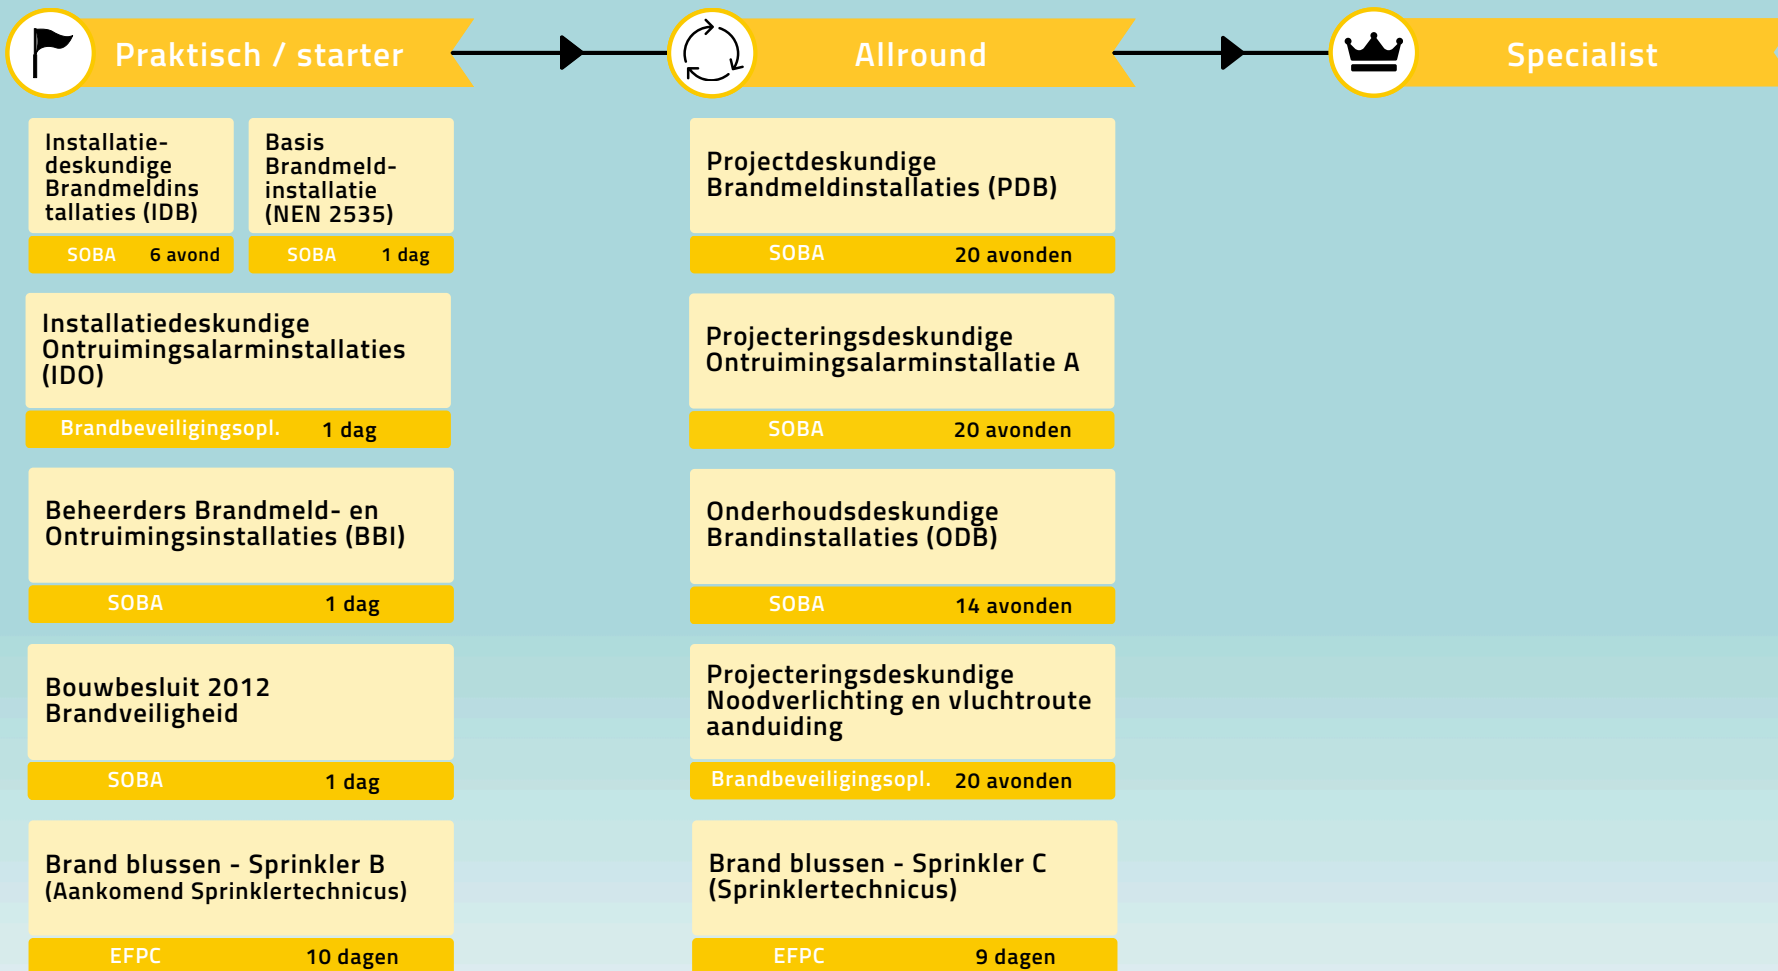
Praktisch / starter

Allround

Specialist

Installatiedeskundige Brandmeldinstallaties (IDB)

SOBA 6 avond

Basis Brandmeldinstallatie (NEN 2535)

SOBA 1 dag

Installatiedeskundige Ontruimingsalarminstallaties (IDO)

Brandbeveiligingsopl. 1 dag

Beheerders Brandmeld- en Ontruimingsinstallaties (BBI)

SOBA 1 dag

Bouwbesluit 2012 Brandveiligheid

SOBA 1 dag

Brand blussen - Sprinkler B (Aankomend Sprinklertechnicus)

EFPC 10 dagen

Projectdeskundige Brandmeldinstallaties (PDB)

SOBA 20 avonden

Projecteringsdeskundige Ontruimingsalarminstallatie A

SOBA 20 avonden

Onderhoudsdeskundige Brandinstallaties (ODB)

SOBA 14 avonden

Projecteringsdeskundige Noodverlichting en vluchtroute aanduiding

Brandbeveiligingsopl. 20 avonden

Brand blussen - Sprinkler C (Sprinklertechnicus)

EFPC 9 dagen